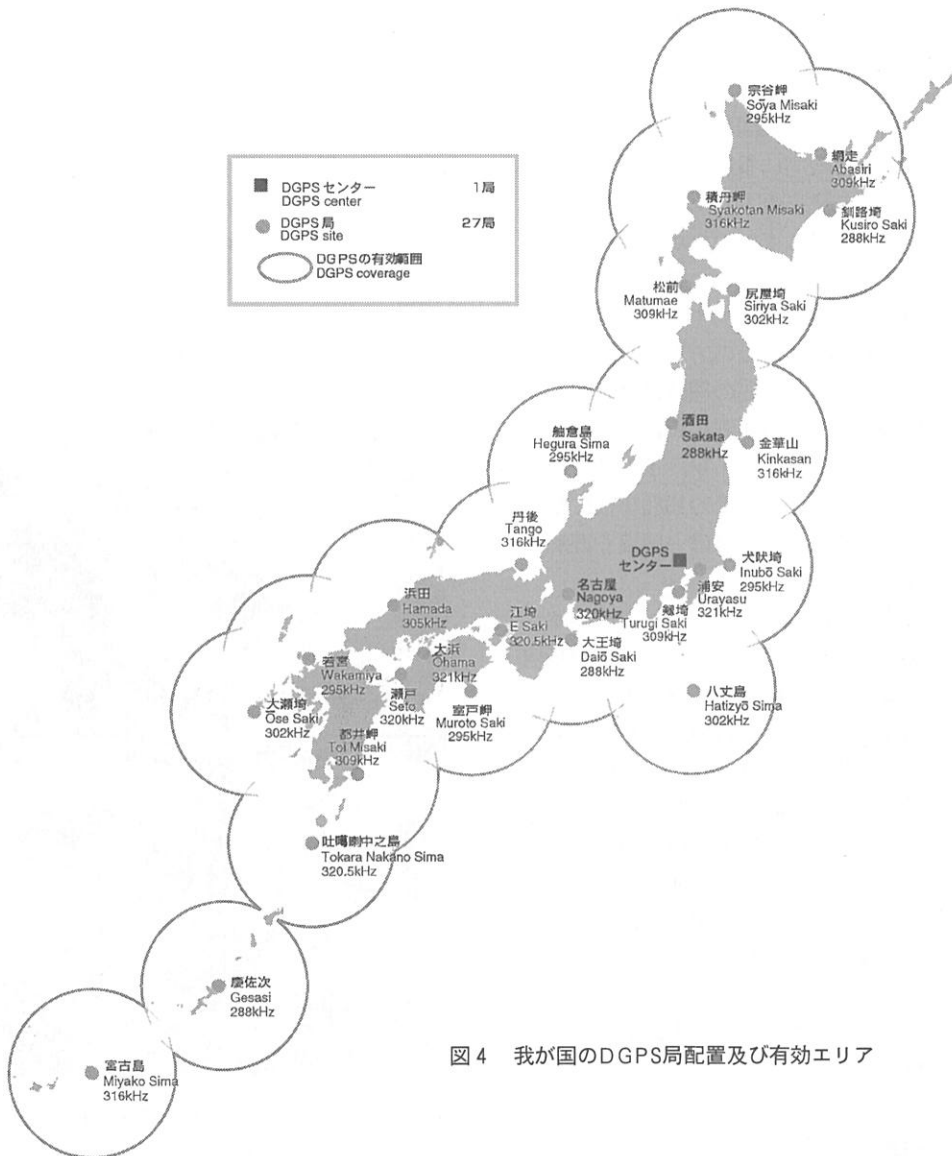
DGPS センター DGPS center 1局
DGPS局 DGPS site 27局
DGPSの有効範囲 DGPS coverage

宗谷岬 Sōya Misaki 295kHz
網走 Abasiri 309kHz
積丹岬 Syakotan Misaki 316kHz
釧路埼 Kusiro Saki 288kHz
松前 Matumae 309kHz
尻屋埼 Siriya Saki 302kHz
舳倉島 Hegura Sima 295kHz
酒田 Sakata 288kHz
金華山 Kinkasan 316kHz
丹後 Tango 316kHz
DGPS センター
犬吠埼 Inubō Saki 295kHz
浜田 Hamada 305kHz
名古屋 Nagoya 320kHz
浦安 Urayasu 321kHz
江埼 E Saki 320.5kHz
剱埼 Turugi Saki 309kHz
大浜 Ohama 321kHz
大王埼 Daiō Saki 288kHz
若宮 Wakamiya 295kHz
大瀬埼 Ōse Saki 302kHz
瀬戸 Seto 320kHz
室戸岬 Muroto Saki 295kHz
八丈島 Hatizyō Sima 302kHz
都井岬 Toi Misaki 309kHz
吐噶喇中之島 Tokara Nakano Sima 320.5kHz
慶佐次 Gesasi 288kHz
宮古島 Miyako Sima 316kHz

図4 我が国のDGPS局配置及び有効エリア